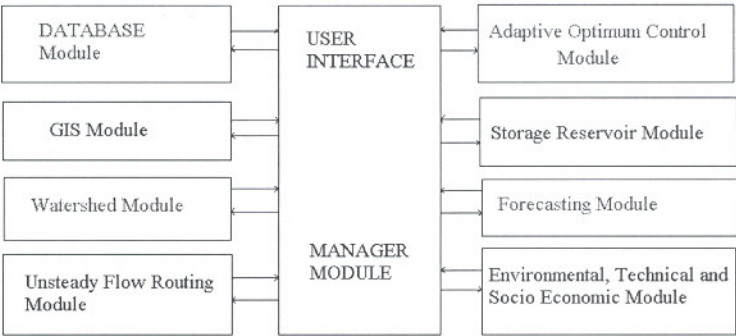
DATABASE Module

USER INTERFACE

Adaptive Optimum Control Module

GIS Module

Storage Reservoir Module

Watershed Module

Forecasting Module

MANAGER MODULE

Unsteady Flow Routing Module

Environmental, Technical and Socio Economic Module